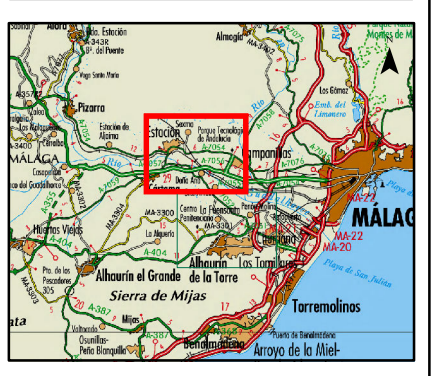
Álora
Bº. del Puente
Almogía
Parque Natural Montes de Málaga
Pizarra
Estación de Álora
Los Gámez
Emb. del Limonero
Estación de Cártama
Parque Tecnológico de Andalucía
Campanillas
MÁLAGA
Cártama
Doña Ana
Huertas Viejas
La Alquería
Churriana
Alhaurín el Grande
Alhaurín de la Torre
Los Tomillares
Sierra de Mijas
Torremolinos
Mijas
Benalmádena
Arroyo de la Miel
Osunillas-Peña Blanquilla
A-7054
A-7056
A-7076
A-404
A-387
MA-3300
MA-3301
MA-22
MA-20
A-7
A-357
Río